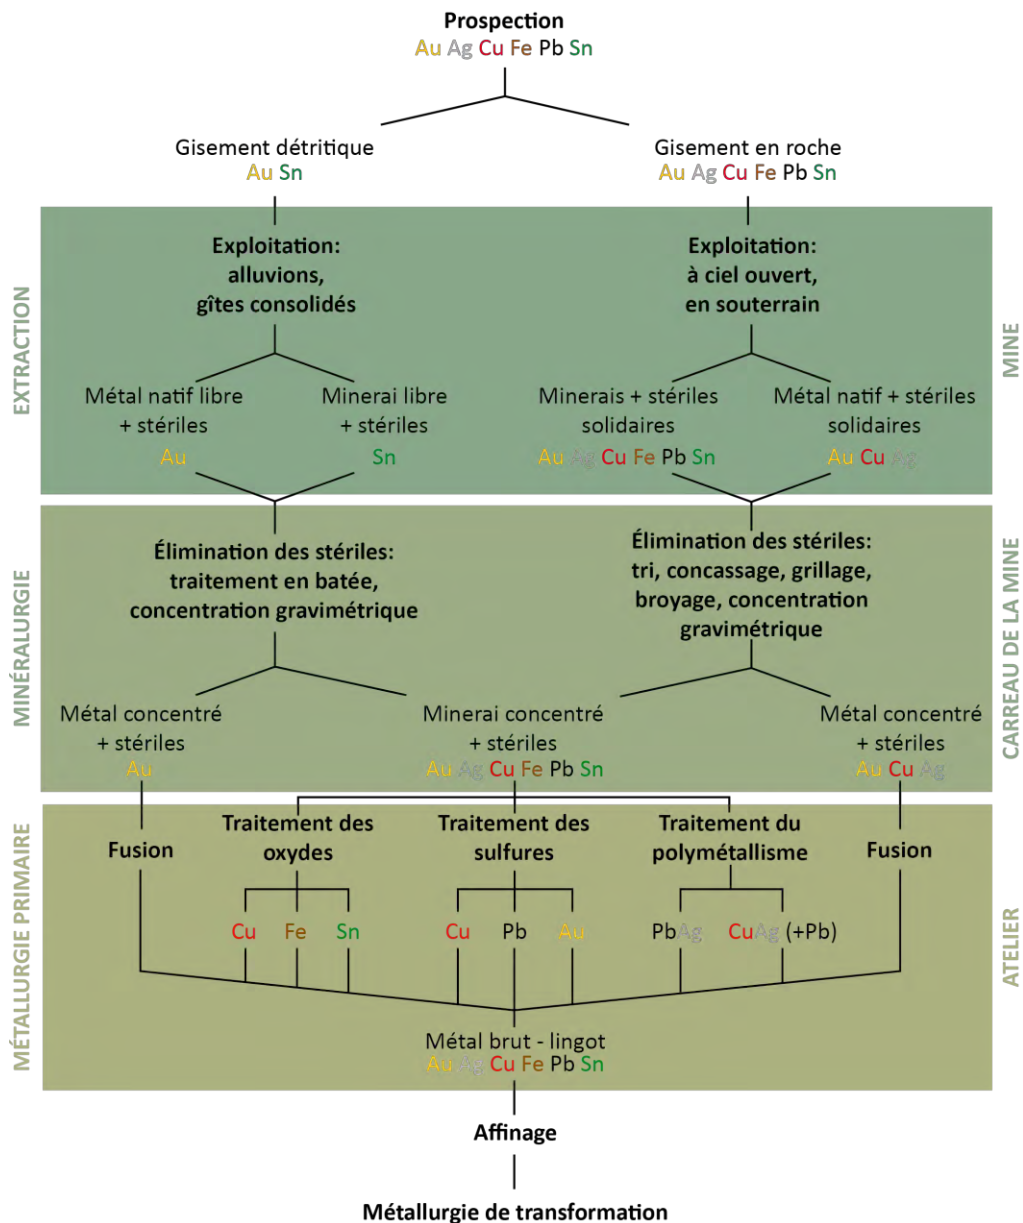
Prospection
Au Ag Cu Fe Pb Sn

Gisement détritique
Au Sn

Gisement en roche
Au Ag Cu Fe Pb Sn

EXTRACTION

MINE

Exploitation: alluvions, gîtes consolidés

Exploitation: à ciel ouvert, en souterrain

Métal natif libre + stériles
Au

Minerai libre + stériles
Sn

Minerais + stériles solidaires
Au Ag Cu Fe Pb Sn

Métal natif + stériles solidaires
Au Cu Ag

MINÉRALURGIE

CARREAU DE LA MINE

Élimination des stériles: traitement en batée, concentration gravimétrique

Élimination des stériles: tri, concassage, grillage, broyage, concentration gravimétrique

Métal concentré + stériles
Au

Minerai concentré + stériles
Au Ag Cu Fe Pb Sn

Métal concentré + stériles
Au Cu Ag

MÉTALLURGIE PRIMAIRE

ATELIER

Fusion

Traitement des oxydes

Traitement des sulfures

Traitement du polymétallisme

Fusion

Cu Fe Sn

Cu Pb Au

PbAg CuAg (+Pb)

Métal brut - lingot
Au Ag Cu Fe Pb Sn

Affinage

Métallurgie de transformation